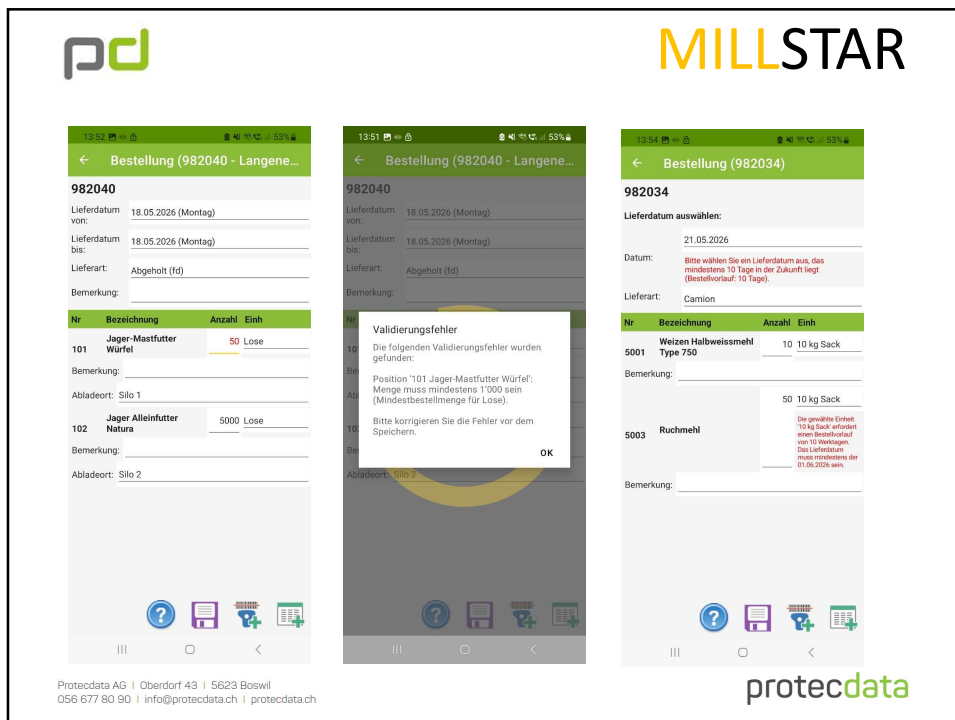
pd

MILLSTAR

13:52 53%

← Bestellung (982040 - Langene...

982040

Lieferdatum von: 18.05.2026 (Montag)

Lieferdatum bis: 18.05.2026 (Montag)

Lieferart: Abgeholt (fd)

Bemerkung:

| Nr | Bezeichnung | Anzahl | Einh |
|---|---|---|---|
| 101 | Jager-Mastfutter Würfel | 50 | Lose |

Bemerkung:

Abladeort: Silo 1

| 102 | Jager Alleinfutter Natura | 5000 | Lose |
|---|---|---|---|

Bemerkung:

Abladeort: Silo 2

13:51 53%

← Bestellung (982040 - Langene...

982040

Lieferdatum von: 18.05.2026 (Montag)

Lieferdatum bis: 18.05.2026 (Montag)

Lieferart: Abgeholt (fd)

Bemerkung:

Validierungsfehler

Die folgenden Validierungsfehler wurden gefunden:

Position '101 Jager-Mastfutter Würfel': Menge muss mindestens 1'000 sein (Mindestbestellmenge für Lose).

Bitte korrigieren Sie die Fehler vor dem Speichern.

OK

Abladeort: Silo 2

13:54 53%

← Bestellung (982034)

982034

Lieferdatum auswählen:

Datum: 21.05.2026

Bitte wählen Sie ein Lieferdatum aus, das mindestens 10 Tage in der Zukunft liegt (Bestellvorlauf: 10 Tage).

Lieferart: Camion

| Nr | Bezeichnung | Anzahl | Einh |
|---|---|---|---|
| 5001 | Weizen Halbweissmehl Type 750 | 10 | 10 kg Sack |

Bemerkung:

| 5003 | Ruchmehl | 50 | 10 kg Sack |
|---|---|---|---|

Die gewählte Einheit '10 kg Sack' erfordert einen Bestellvorlauf von 10 Werktagen. Das Lieferdatum muss mindestens der 01.06.2026 sein.

Bemerkung:

Protecdata AG | Oberdorf 43 | 5623 Boswil
056 677 80 90 | info@protecdata.ch | protecdata.ch

protecdata